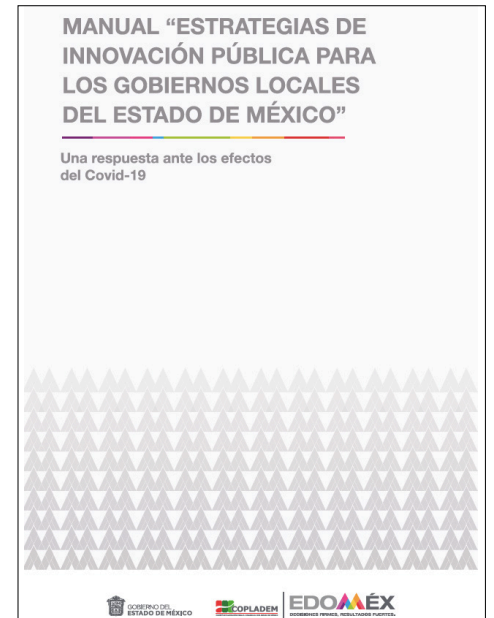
MANUAL “ESTRATEGIAS DE INNOVACIÓN PÚBLICA PARA LOS GOBIERNOS LOCALES DEL ESTADO DE MÉXICO”

Una respuesta ante los efectos del Covid-19

GOBIERNO DEL ESTADO DE MÉXICO

COPLADEM

EDOMÉX
DECISIONES FIRMES, RESULTADOS FUERTES.